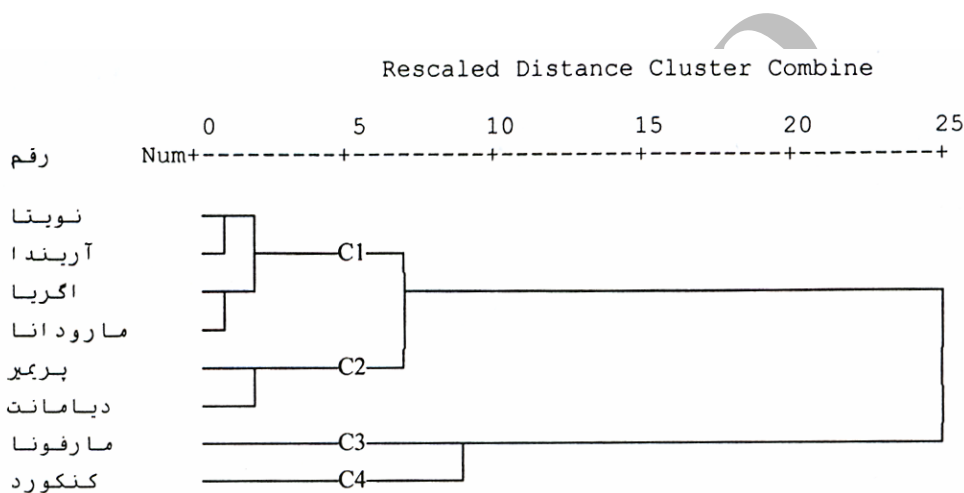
Rescaled Distance Cluster Combine

| رقم | Num | 0 | 5 | 10 | 15 | 20 | 25 |
|---|---|---|---|---|---|---|---|

Num+---------+---------+---------+---------+---------+

نوبتا
آریندا
اگریا
مارودانا
پریمیر
دیامانت
مارفونا
کنکورد

C1
C2
C3
C4